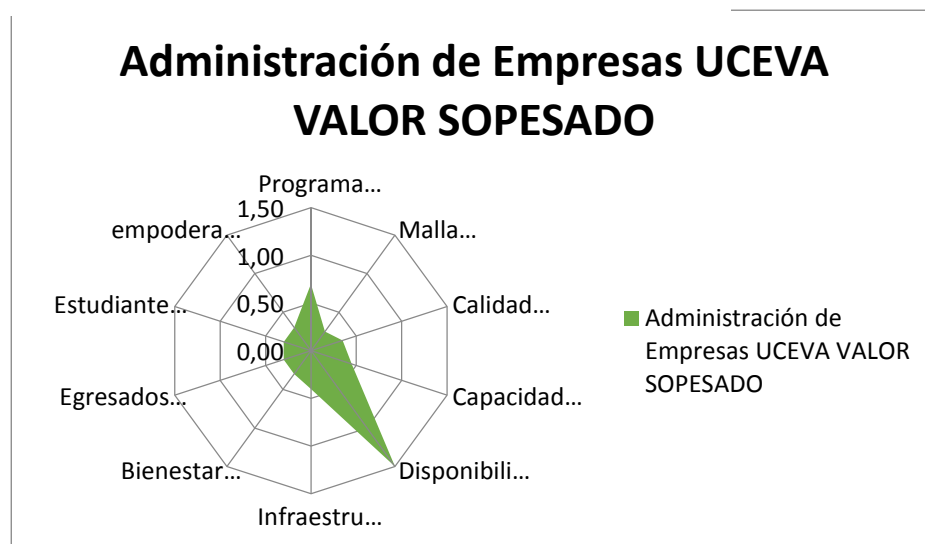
Administración de Empresas UCEVA VALOR SOPESADO

Programa…
Malla…
Calidad…
Capacidad…
Disponibili…
Infraestru…
Bienestar…
Egresados…
Estudiante…
empodera…

1,50
1,00
0,50
0,00

Administración de Empresas UCEVA VALOR SOPESADO